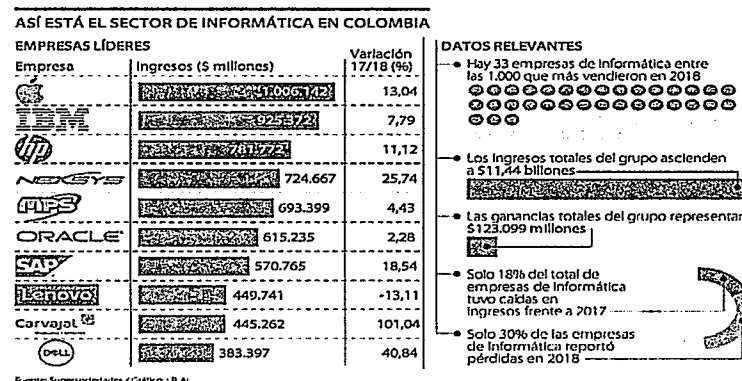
ASÍ ESTÁ EL SECTOR DE INFORMÁTICA EN COLOMBIA

EMPRESAS LÍDERES

| Empresa | Ingresos ($ millones) | Variación 17/18 (%) |
|---|---|---|
| Apple | 1.006.142 | 13,04 |
| IBM | 925.372 | 7,79 |
| hp | 781.772 | 11,12 |
| NEXSYS | 724.667 | 25,74 |
| UPS | 693.399 | 4,43 |
| ORACLE | 615.235 | 2,28 |
| SAP | 570.765 | 18,54 |
| Lenovo | 449.741 | -13,11 |
| Carvajal | 445.262 | 101,04 |
| DELL | 383.397 | 40,84 |

DATOS RELEVANTES

Hay 33 empresas de informática entre las 1.000 que más vendieron en 2018

Los ingresos totales del grupo ascienden a $11,44 billones

Las ganancias totales del grupo representan $123.099 millones

Solo 18% del total de empresas de informática tuvo caídas en ingresos frente a 2017

Solo 30% de las empresas de informática reportó pérdidas en 2018

Fuente: Supersociedades / Gráfico: LR-AL